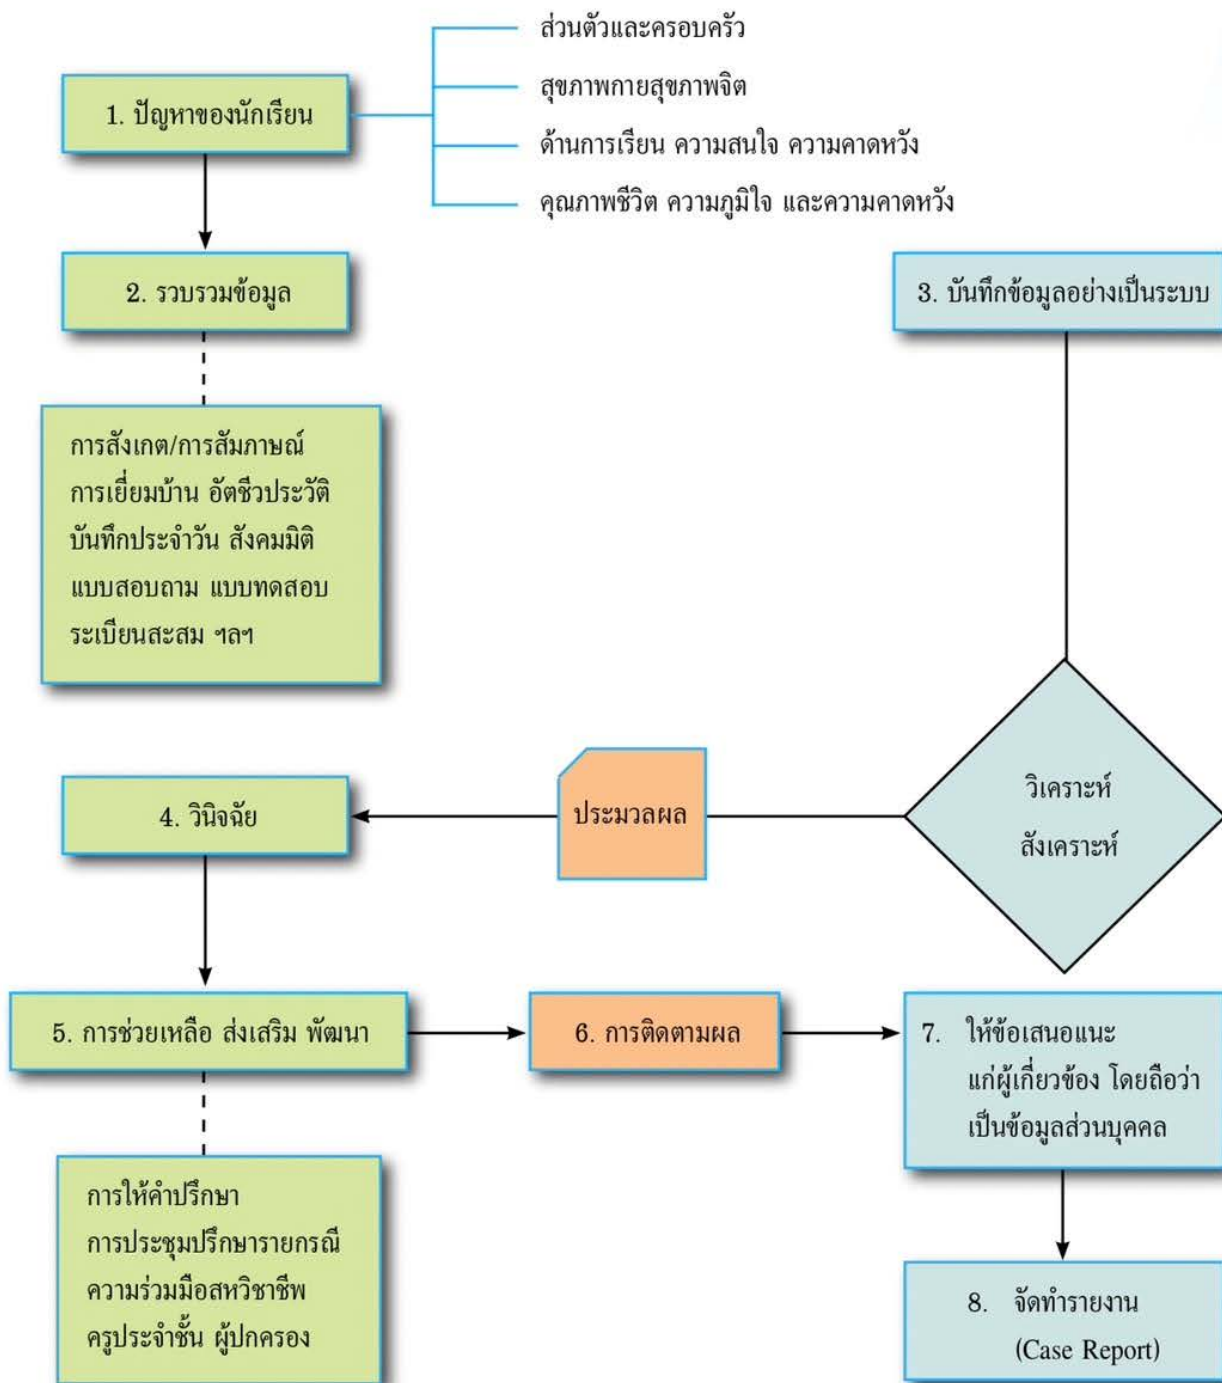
1. ปัญหาของนักเรียน

ส่วนตัวและครอบครัว

สุขภาพกายสุขภาพจิต

ด้านการเรียน ความสนใจ ความคาดหวัง

คุณภาพชีวิต ความภูมิใจ และความคาดหวัง

2. รวบรวมข้อมูล

3. บันทึกข้อมูลอย่างเป็นระบบ

การสังเกต/การสัมภาษณ์ การเยี่ยมบ้าน อัตชีวประวัติ บันทึกประจำวัน สังคมมิติ แบบสอบถาม แบบทดสอบ ระเบียนสะสม ฯลฯ

4. วินิจฉัย

ประมวลผล

วิเคราะห์ สังเคราะห์

5. การช่วยเหลือ ส่งเสริม พัฒนา

6. การติดตามผล

7. ให้ข้อเสนอแนะ แก่ผู้เกี่ยวข้อง โดยถือว่าเป็นข้อมูลส่วนบุคคล

การให้คำปรึกษา การประชุมปรึกษารายกรณี ความร่วมมือสหวิชาชีพ ครูประจำชั้น ผู้ปกครอง

8. จัดทำรายงาน (Case Report)